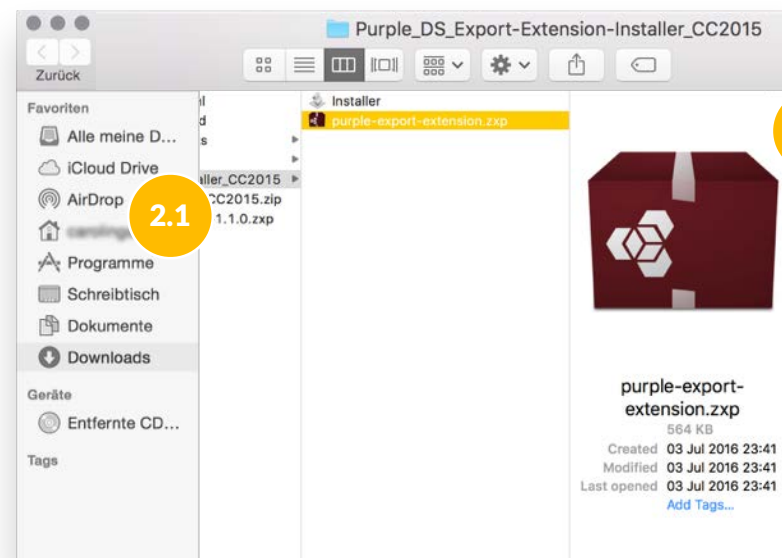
Purple_DS_Export-Extension-Installer_CC2015

Zurück

Favoriten
Alle meine D...
iCloud Drive
AirDrop
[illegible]
Programme
Schreibtisch
Dokumente
Downloads
Geräte
Entfernte CD...
Tags

2.1

l
d
s
ller_CC2015
CC2015.zip
1.1.0.zxp

Installer
purple-export-extension.zxp

purple-export-extension.zxp
564 KB
Created 03 Jul 2016 23:41
Modified 03 Jul 2016 23:41
Last opened 03 Jul 2016 23:41
Add Tags...